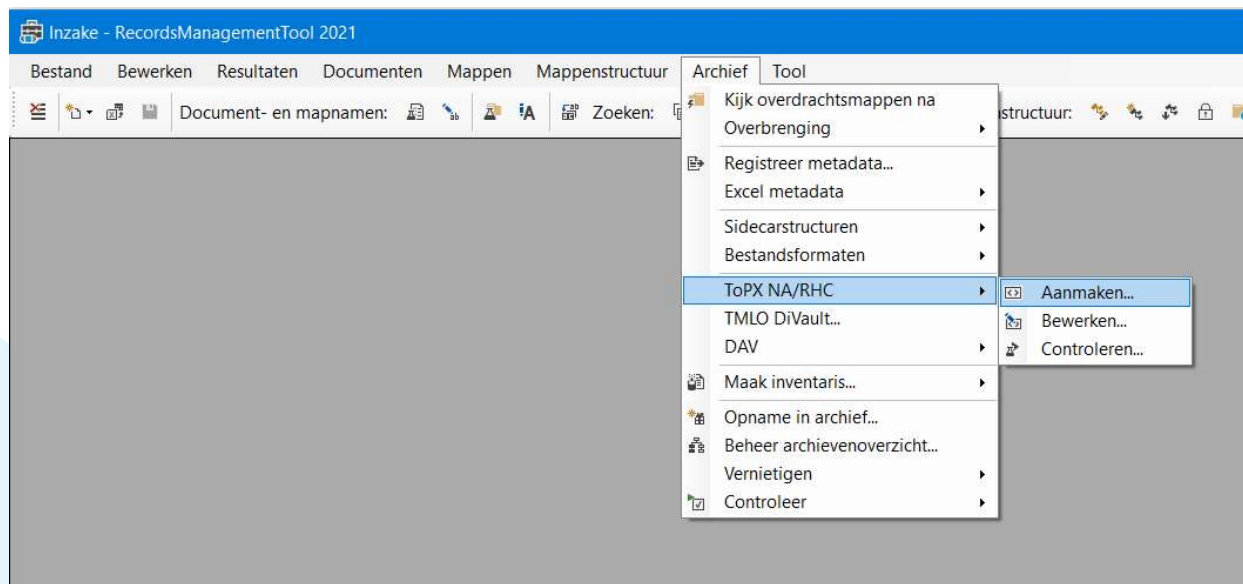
Inzake - RecordsManagementTool 2021

Bestand Bewerken Resultaten Documenten Mappen Mappenstructuur Archief Tool

Document- en mapnamen: Zoeken: structuur:

Kijk overdrachtsmappen na
Overbrenging
Registreer metadata...
Excel metadata
Sidecarstructuren
Bestandsformaten
ToPX NA/RHC
TMLO DiVault...
DAV
Maak inventaris...
Opname in archief...
Beheer archievenoverzicht...
Vernietigen
Controleer

Aanmaken...
Bewerken...
Controleren...